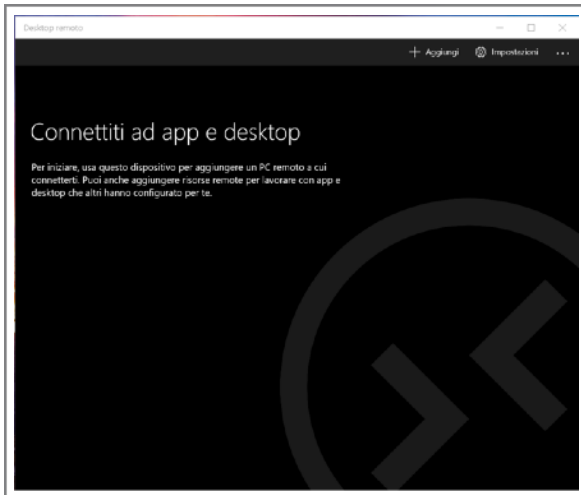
Desktop remoto

+ Aggiungi
Impostazioni
...

Connettiti ad app e desktop

Per iniziare, usa questo dispositivo per aggiungere un PC remoto a cui connetterti. Puoi anche aggiungere risorse remote per lavorare con app e desktop che altri hanno configurato per te.